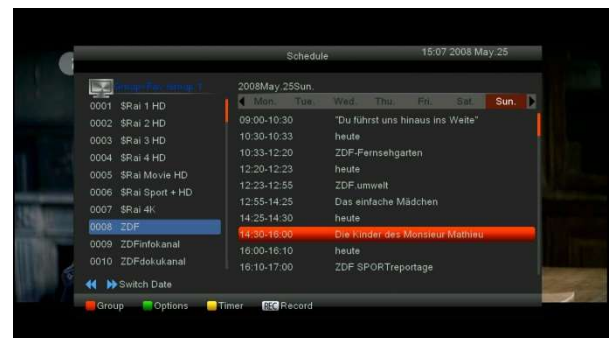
Schedule 15:07 2008 May.25

Group:Fav. group 1

0001 $Rai 1 HD
0002 $Rai 2 HD
0003 $Rai 3 HD
0004 $Rai 4 HD
0005 $Rai Movie HD
0006 $Rai Sport + HD
0007 $Rai 4K
0008 ZDF
0009 ZDFinfokanal
0010 ZDFdokukanal

2008May.25Sun.

Mon. Tue. Wed. Thu. Fri. Sat. Sun.

| | |
|---|---|
| 09:00-10:30 | "Du führst uns hinaus ins Weite" |
| 10:30-10:33 | heute |
| 10:33-12:20 | ZDF-Fernsehgarten |
| 12:20-12:23 | heute |
| 12:23-12:55 | ZDF.umwelt |
| 12:55-14:25 | Das einfache Mädchen |
| 14:25-14:30 | heute |
| 14:30-16:00 | Die Kinder des Monsieur Mathieu |
| 16:00-16:10 | heute |
| 16:10-17:00 | ZDF SPORTreportage |

Switch Date

Group Options Timer REC Record